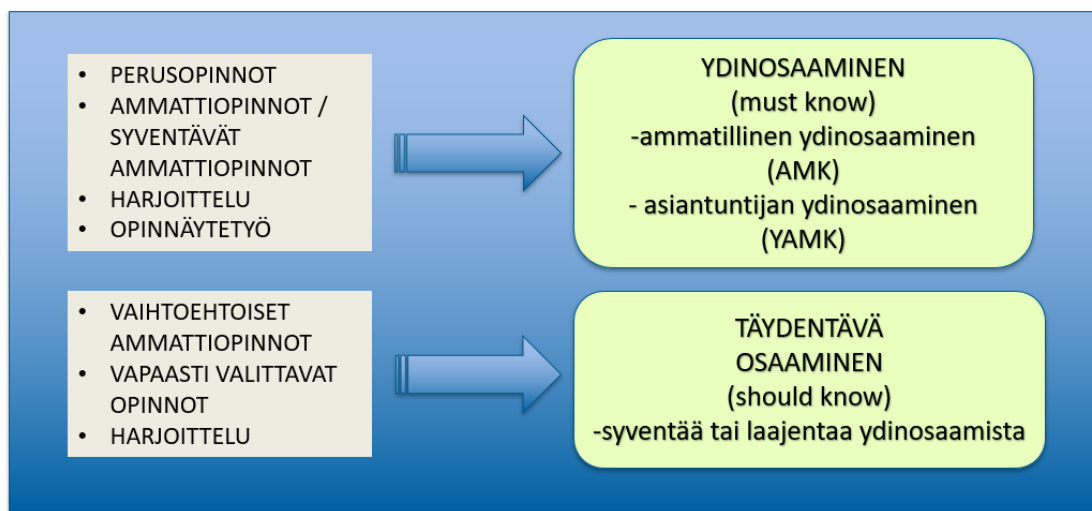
- PERUSOPINNOT
- AMMATTIOPINNOT / SYVENTÄVÄT AMMATTIOPINNOT
- HARJOITTELU
- OPINNÄYTETYÖ

YDINOSAAMINEN
(must know)
-ammatillinen ydinosaaminen (AMK)
- asiantuntijan ydinosaaminen (YAMK)

- VAIHTOEHTOISET AMMATTIOPINNOT
- VAPAASTI VALITTAVAT OPINNOT
- HARJOITTELU

TÄYDENTÄVÄ OSAAMINEN
(should know)
-syventää tai laajentaa ydinosaamista